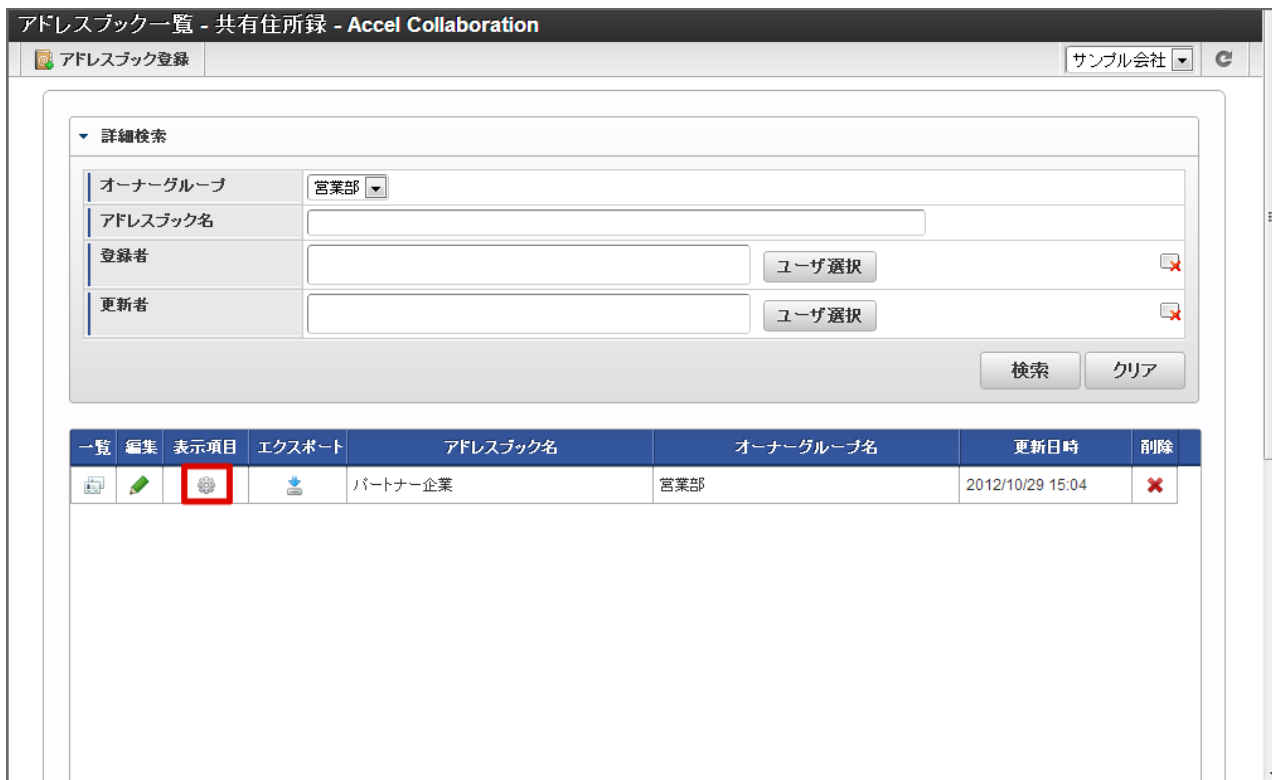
アドレスブック一覧 - 共有住所録 - Accel Collaboration

アドレスブック登録

サンプル会社

詳細検索

| オーナーグループ | 営業部 |
|---|---|
| アドレスブック名 | |
| 登録者 | ユーザ選択 |
| 更新者 | ユーザ選択 |

検索 クリア

| 一覧 | 編集 | 表示項目 | エクスポート | アドレスブック名 | オーナーグループ名 | 更新日時 | 削除 |
|---|---|---|---|---|---|---|---|
| | | | | パートナー企業 | 営業部 | 2012/10/29 15:04 | |